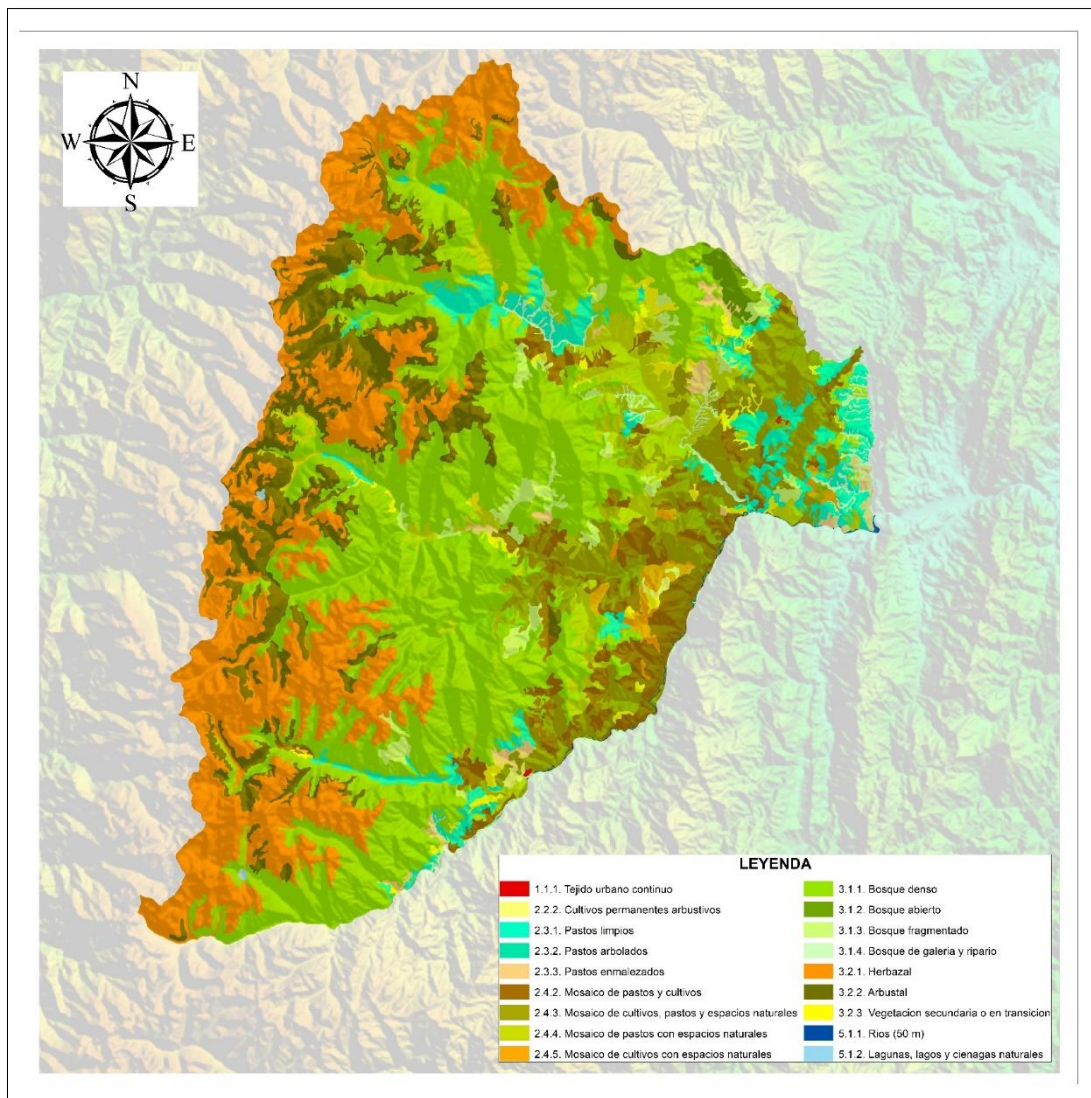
N
W
E
S

LEYENDA

1.1.1. Tejido urbano continuo
2.2.2. Cultivos permanentes arbustivos
2.3.1. Pastos limpios
2.3.2. Pastos arbolados
2.3.3. Pastos enmalezados
2.4.2. Mosaico de pastos y cultivos
2.4.3. Mosaico de cultivos, pastos y espacios naturales
2.4.4. Mosaico de pastos con espacios naturales
2.4.5. Mosaico de cultivos con espacios naturales

3.1.1. Bosque denso
3.1.2. Bosque abierto
3.1.3. Bosque fragmentado
3.1.4. Bosque de galeria y ripario
3.2.1. Herbazal
3.2.2. Arbustal
3.2.3 Vegetacion secundaria o en transicion
5.1.1. Rios (50 m)
5.1.2. Lagunas, lagos y cienagas naturales